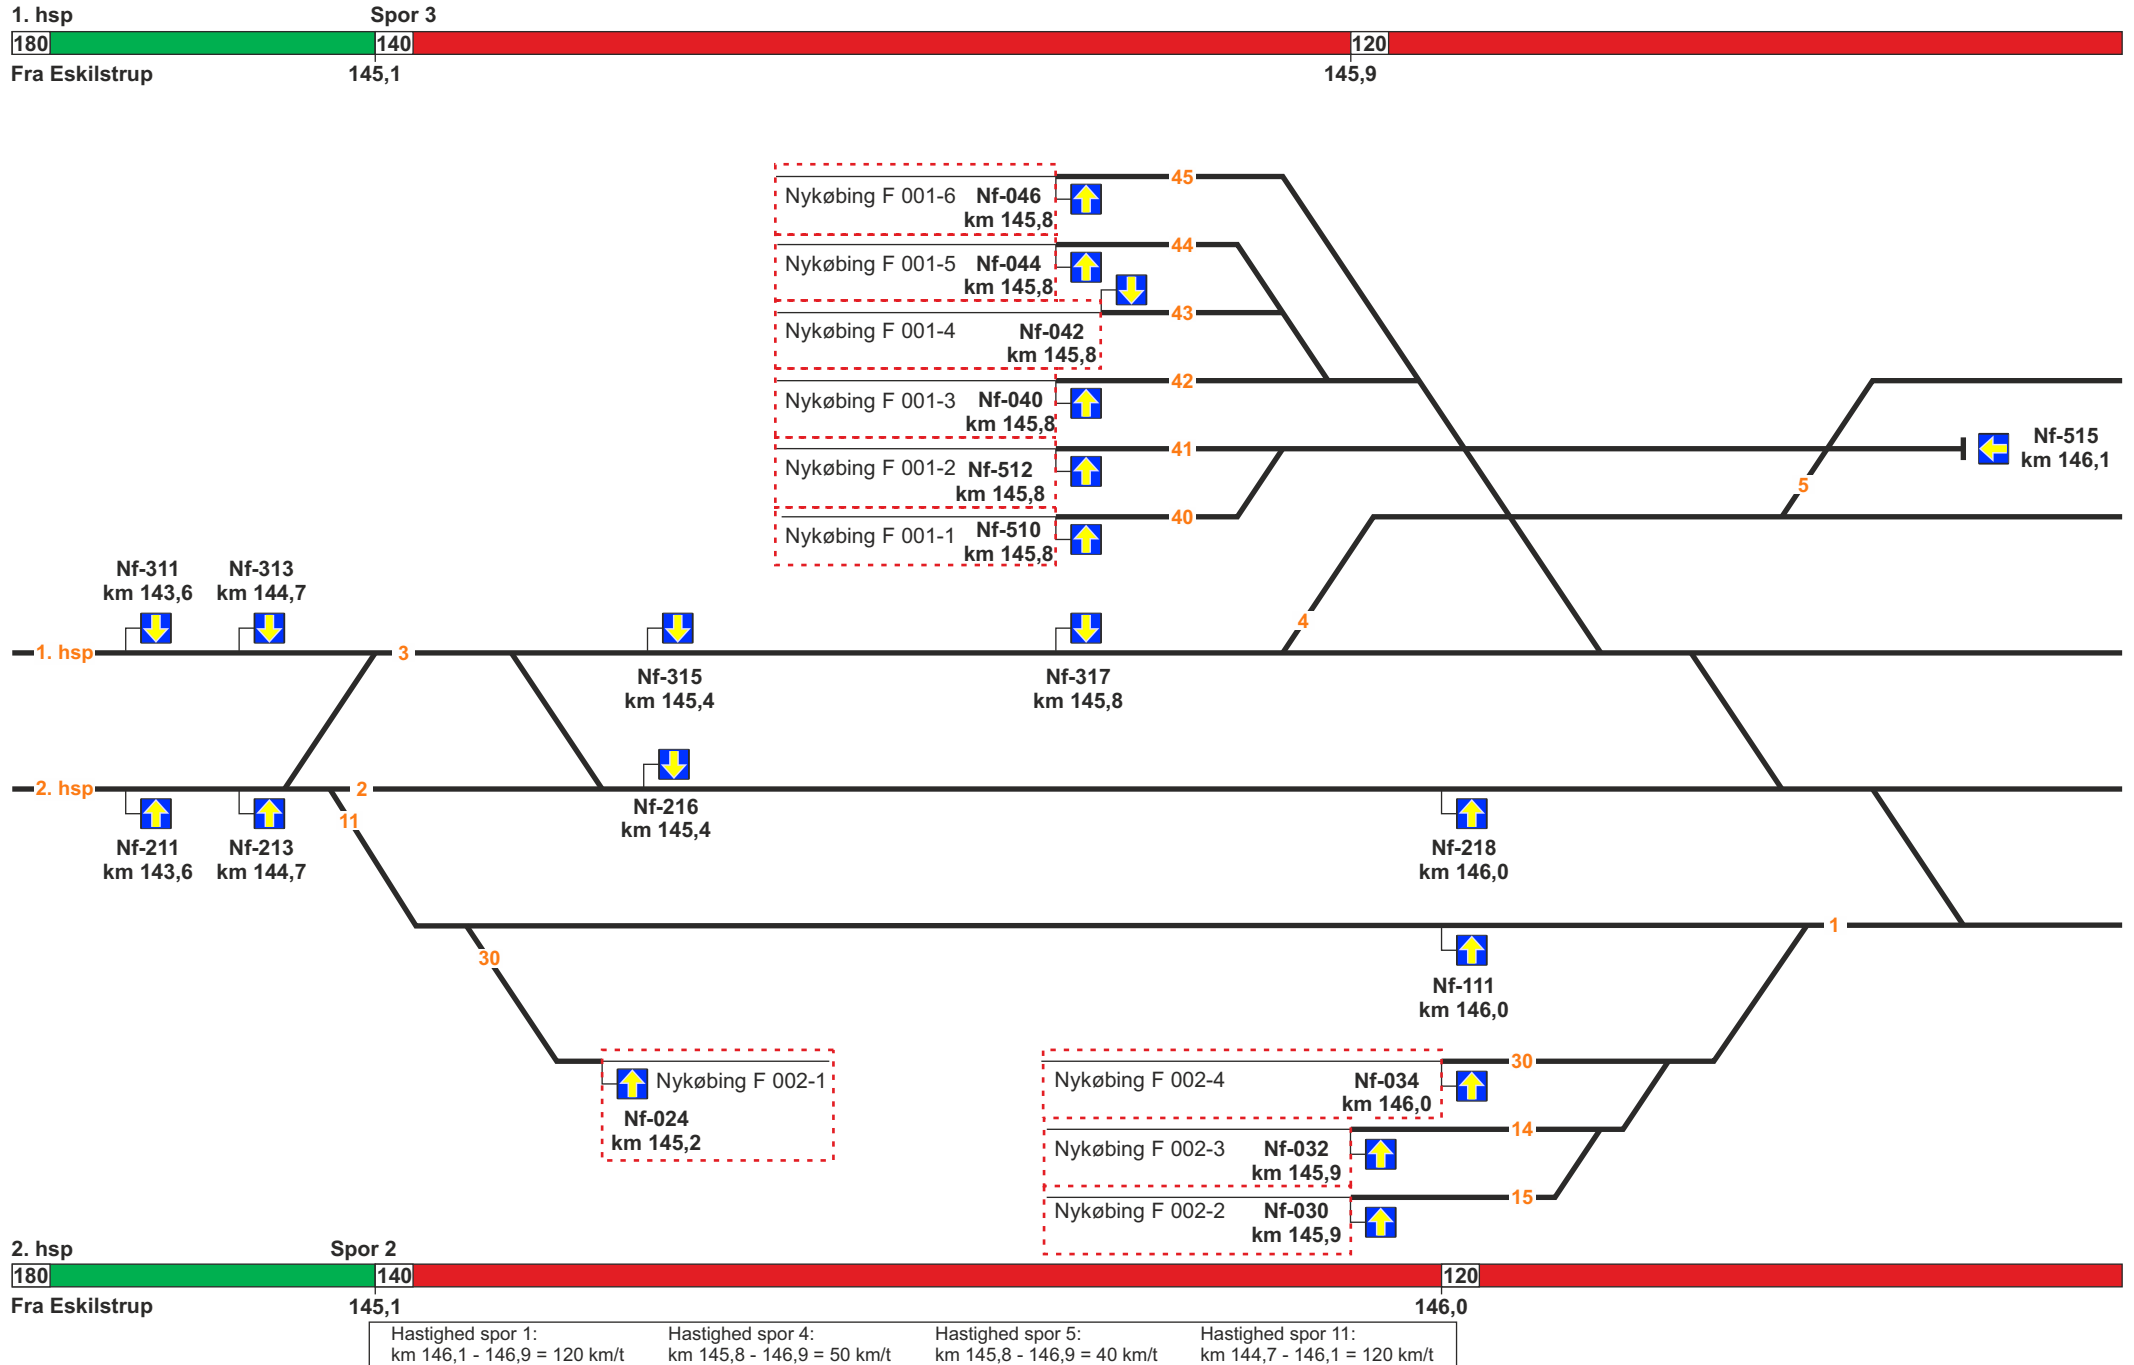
1. hsp
Spor 3
180
140
120
Fra Eskilstrup
145,1
145,9

Nykøbing F 001-6 Nf-046 km 145,8
45
Nykøbing F 001-5 Nf-044 km 145,8
44
Nykøbing F 001-4 Nf-042 km 145,8
43
Nykøbing F 001-3 Nf-040 km 145,8
42
Nykøbing F 001-2 Nf-512 km 145,8
41
Nf-515 km 146,1
5
Nykøbing F 001-1 Nf-510 km 145,8
40

Nf-311 km 143,6
Nf-313 km 144,7
1. hsp
3
4
Nf-315 km 145,4
Nf-317 km 145,8
2. hsp
2
11
Nf-216 km 145,4
Nf-211 km 143,6
Nf-213 km 144,7
Nf-218 km 146,0
1
Nf-111 km 146,0
30
Nykøbing F 002-1
Nf-024 km 145,2
Nykøbing F 002-4 Nf-034 km 146,0
30
Nykøbing F 002-3 Nf-032 km 145,9
14
Nykøbing F 002-2 Nf-030 km 145,9
15

2. hsp
Spor 2
180
140
120
Fra Eskilstrup
145,1
146,0

Hastighed spor 1: km 146,1 - 146,9 = 120 km/t
Hastighed spor 4: km 145,8 - 146,9 = 50 km/t
Hastighed spor 5: km 145,8 - 146,9 = 40 km/t
Hastighed spor 11: km 144,7 - 146,1 = 120 km/t